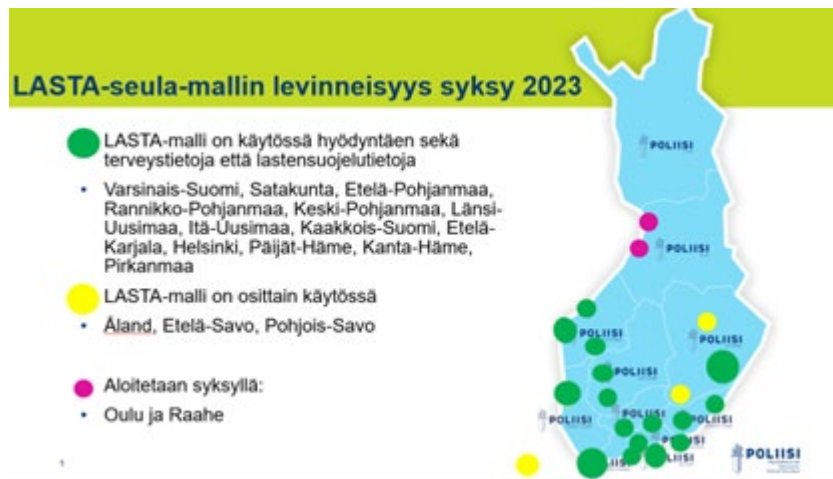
LASTA-seula-mallin levinneisyys syksy 2023

LASTA-malli on käytössä hyödyntäen sekä terveystietoja että lastensuojelutietoja

• Varsinais-Suomi, Satakunta, Etelä-Pohjanmaa, Rannikko-Pohjanmaa, Keski-Pohjanmaa, Länsi-Uusimaa, Itä-Uusimaa, Kaakkois-Suomi, Etelä-Karjala, Helsinki, Päijät-Häme, Kanta-Häme, Pirkanmaa

LASTA-malli on osittain käytössä

• Åland, Etelä-Savo, Pohjois-Savo

Aloitetaan syksyllä:

• Oulu ja Raahe

1

POLIISI
POLIISI
POLIISI
POLIISI
POLIISI
POLIISI
POLIISI
POLIISI
POLIISI
POLIISI